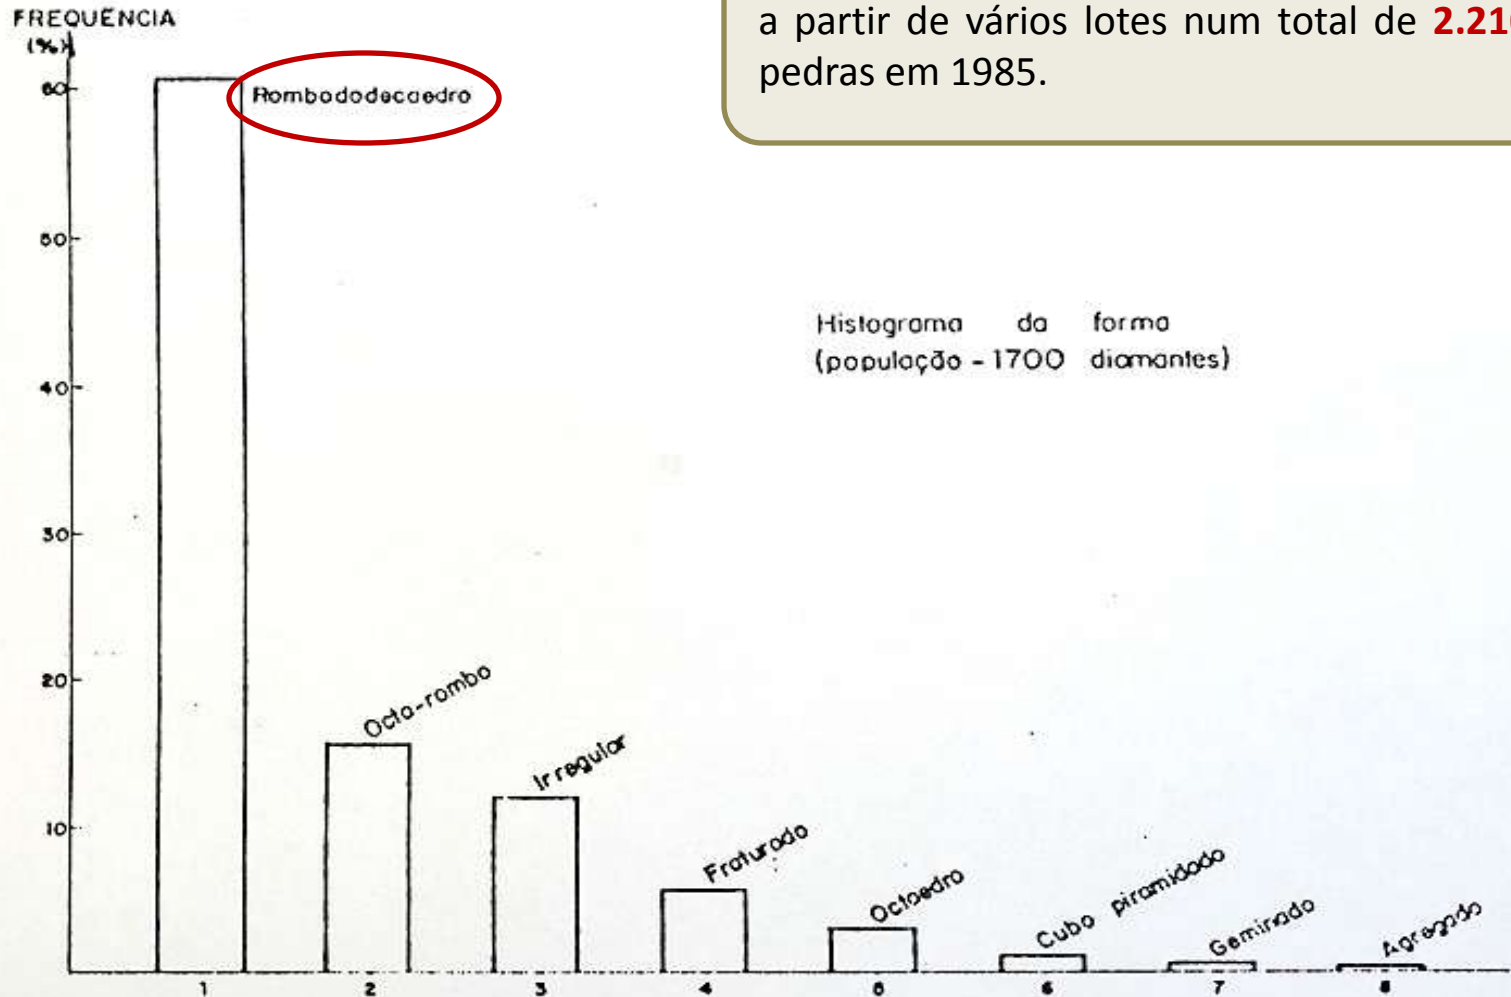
a partir de vários lotes num total de 2.21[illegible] pedras em 1985.

FREQUÊNCIA (%)

60
50
40
30
20
10

Rombododecaedro

Histograma da forma
(população - 1700 diamantes)

Octo-rombo
Irregular
Fraturado
Octaedro
Cubo piramidado
Geminado
Agregado

1
2
3
4
5
6
7
8